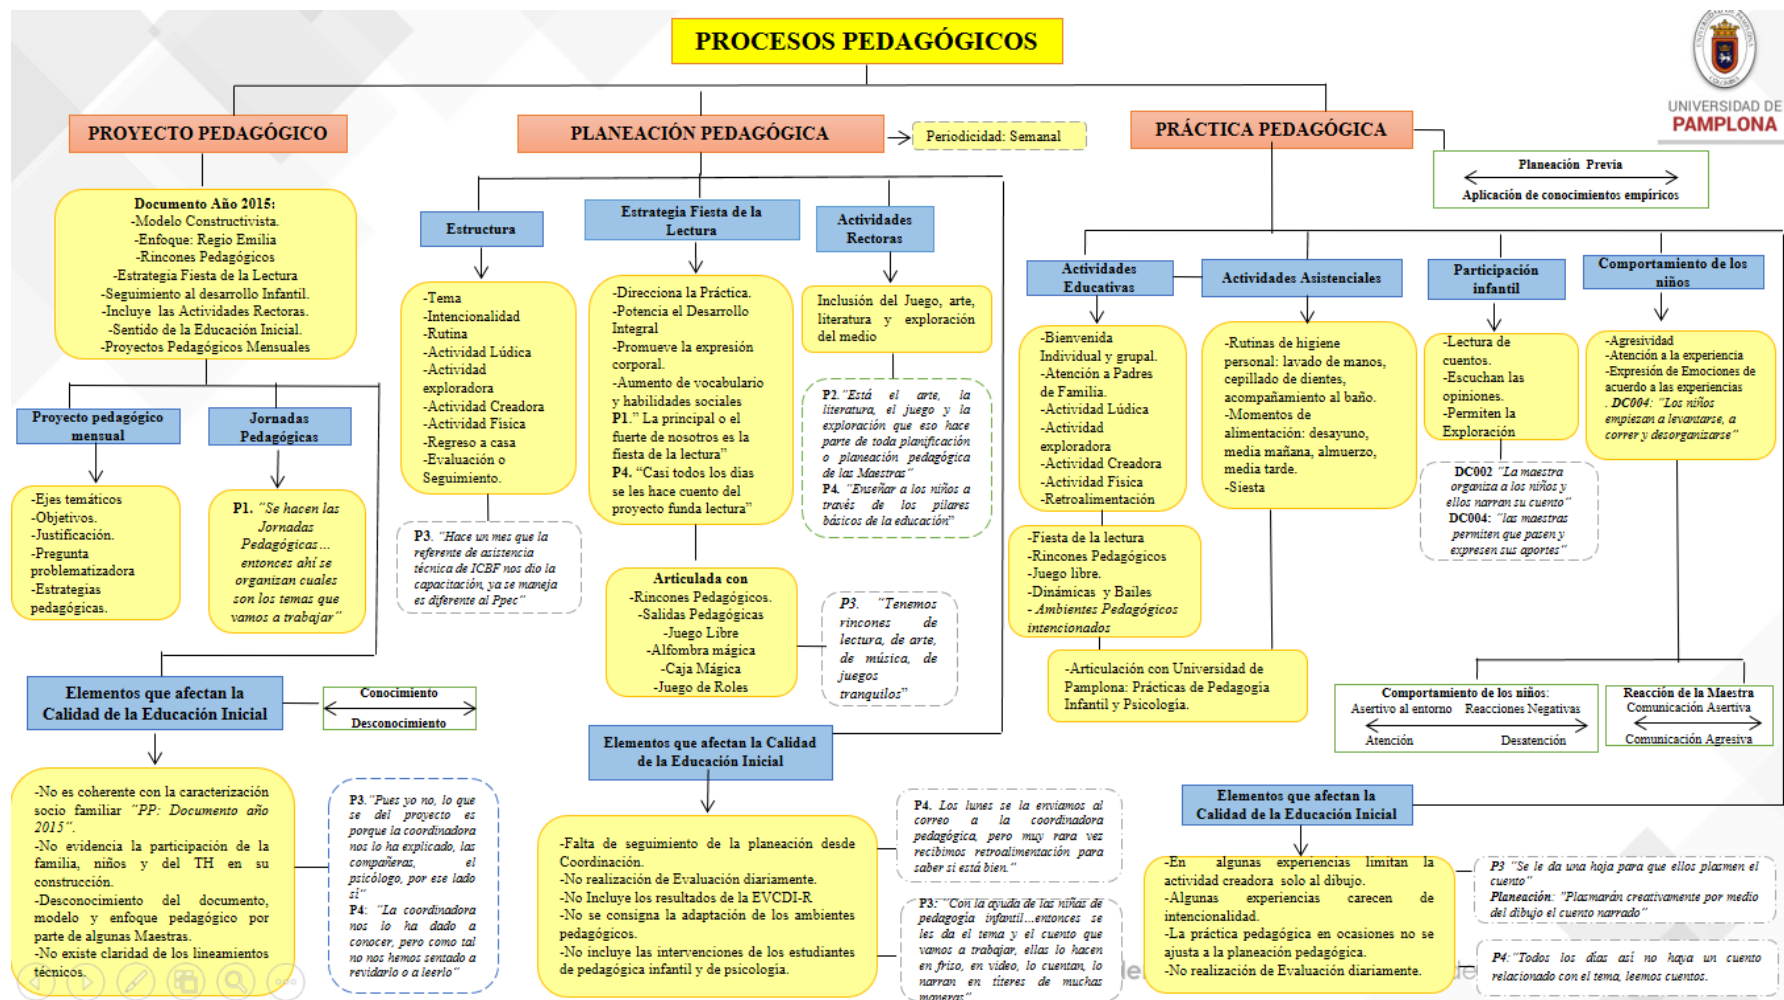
PROCESOS PEDAGÓGICOS

UNIVERSIDAD DE PAMPLONA

PROYECTO PEDAGÓGICO

PLANEACIÓN PEDAGÓGICA

Periodicidad: Semanal

PRÁCTICA PEDAGÓGICA

Planeación Previa

Aplicación de conocimientos empíricos

Documento Año 2015:
-Modelo Constructivista.
-Enfoque: Regio Emilia
-Rincones Pedagógicos
-Estrategia Fiesta de la Lectura
-Seguimiento al desarrollo Infantil.
-Incluye las Actividades Rectoras.
-Sentido de la Educación Inicial.
-Proyectos Pedagógicos Mensuales

Proyecto pedagógico mensual

Jornadas Pedagógicas

-Ejes temáticos
-Objetivos.
-Justificación.
-Pregunta problematizadora
-Estrategias pedagógicas.

P1. "Se hacen las Jornadas Pedagógicas... entonces ahí se organizan cuales son los temas que vamos a trabajar"

Estructura

-Tema
-Intencionalidad
-Rutina
-Actividad Lúdica
-Actividad exploradora
-Actividad Creadora
-Actividad Física
-Regreso a casa
-Evaluación o Seguimiento.

P3. "Hace un mes que la referente de asistencia técnica de ICBF nos dio la capacitación, ya se maneja es diferente al Ppec"

Estrategia Fiesta de la Lectura

-Direcciona la Práctica.
-Potencia el Desarrollo Integral
-Promueve la expresión corporal.
-Aumento de vocabulario y habilidades sociales
P1." La principal o el fuerte de nosotros es la fiesta de la lectura"
P4. "Casi todos los días se les hace cuento del proyecto funda lectura"

Articulada con
-Rincones Pedagógicos.
-Salidas Pedagógicas
-Juego Libre
-Alfombra mágica
-Caja Mágica
-Juego de Roles

P3. "Tenemos rincones de lectura, de arte, de música, de juegos tranquilos"

Actividades Rectoras

Inclusión del Juego, arte, literatura y exploración del medio

P2. "Está el arte, la literatura, el juego y la exploración que eso hace parte de toda planificación o planeación pedagógica de las Maestras"
P4. "Enseñar a los niños a través de los pilares básicos de la educación"

Actividades Educativas

-Bienvenida Individual y grupal.
-Atención a Padres de Familia.
-Actividad Lúdica
-Actividad exploradora
-Actividad Creadora
-Actividad Física
-Retroalimentación

-Fiesta de la lectura
-Rincones Pedagógicos
-Juego libre.
-Dinámicas y Bailes
- Ambientes Pedagógicos intencionados

Actividades Asistenciales

-Rutinas de higiene personal: lavado de manos, cepillado de dientes, acompañamiento al baño.
-Momentos de alimentación: desayuno, media mañana, almuerzo, media tarde.
-Siesta

-Articulación con Universidad de Pamplona: Prácticas de Pedagogía Infantil y Psicología.

Participación infantil

-Lectura de cuentos.
-Escuchan las opiniones.
-Permiten la Exploración

DC002 "La maestra organiza a los niños y ellos narran su cuento"
DC004: "las maestras permiten que pasen y expresen sus aportes"

Comportamiento de los niños

-Agresividad
-Atención a la experiencia
-Expresión de Emociones de acuerdo a las experiencias
. DC004: "Los niños empiezan a levantarse, a correr y desorganizarse"

Comportamiento de los niños:
Asertivo al entorno Reacciones Negativas
Atención Desatención

Reacción de la Maestra
Comunicación Asertiva
Comunicación Agresiva

Elementos que afectan la Calidad de la Educación Inicial

Conocimiento
Desconocimiento

-No es coherente con la caracterización socio familiar "PP: Documento año 2015".
-No evidencia la participación de la familia, niños y del TH en su construcción.
-Desconocimiento del documento, modelo y enfoque pedagógico por parte de algunas Maestras.
-No existe claridad de los lineamientos técnicos.

P3."Pues yo no, lo que se del proyecto es porque la coordinadora nos lo ha explicado, las compañeras, el psicólogo, por ese lado sí"
P4: "La coordinadora nos lo ha dado a conocer, pero como tal no nos hemos sentado a revidarlo o a leerlo"

Elementos que afectan la Calidad de la Educación Inicial

-Falta de seguimiento de la planeación desde Coordinación.
-No realización de Evaluación diariamente.
-No Incluye los resultados de la EVCDI-R
-No se consigna la adaptación de los ambientes pedagógicos.
-No incluye las intervenciones de los estudiantes de pedagógica infantil y de psicología.

P4. Los lunes se la enviamos al correo a la coordinadora pedagógica, pero muy rara vez recibimos retroalimentación para saber si está bien."

P3."Con la ayuda de las niñas de pedagogía infantil...entonces se les da el tema y el cuento que vamos a trabajar, ellas lo hacen en friso, en video, lo cuentan, lo narran en títeres de muchas maneras"

Elementos que afectan la Calidad de la Educación Inicial

-En algunas experiencias limitan la actividad creadora solo al dibujo.
-Algunas experiencias carecen de intencionalidad.
-La práctica pedagógica en ocasiones no se ajusta a la planeación pedagógica.
-No realización de Evaluación diariamente.

P3 "Se le da una hoja para que ellos plasmen el cuento"
Planeación: "Plasmarán creativamente por medio del dibujo el cuento narrado"

P4:"Todos los días así no haya un cuento relacionado con el tema, leemos cuentos.